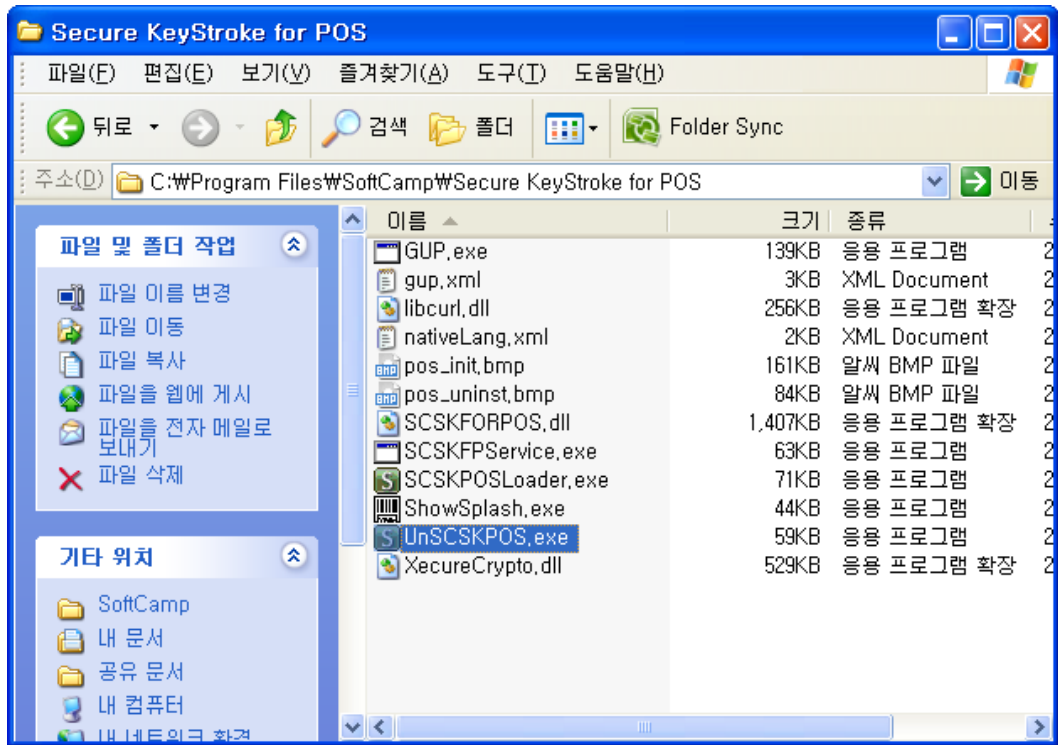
Secure KeyStroke for POS

파일(F) 편집(E) 보기(V) 즐겨찾기(A) 도구(T) 도움말(H)

뒤로 검색 폴더 Folder Sync

주소(D) C:₩Program Files₩SoftCamp₩Secure KeyStroke for POS 이동

파일 및 폴더 작업

파일 이름 변경
파일 이동
파일 복사
파일을 웹에 게시
파일을 전자 메일로 보내기
파일 삭제

기타 위치

SoftCamp
내 문서
공유 문서
내 컴퓨터
내 네트워크 환경

| 이름 | 크기 | 종류 |
|---|---|---|
| GUP.exe | 139KB | 응용 프로그램 |
| gup.xml | 3KB | XML Document |
| libcurl.dll | 256KB | 응용 프로그램 확장 |
| nativeLang.xml | 2KB | XML Document |
| pos_init.bmp | 161KB | 알씨 BMP 파일 |
| pos_uninst.bmp | 84KB | 알씨 BMP 파일 |
| SCSKFORPOS.dll | 1,407KB | 응용 프로그램 확장 |
| SCSKFPService.exe | 63KB | 응용 프로그램 |
| SCSKPOSLoader.exe | 71KB | 응용 프로그램 |
| ShowSplash.exe | 44KB | 응용 프로그램 |
| UnSCSKPOS.exe | 59KB | 응용 프로그램 |
| XecureCrypto.dll | 529KB | 응용 프로그램 확장 |